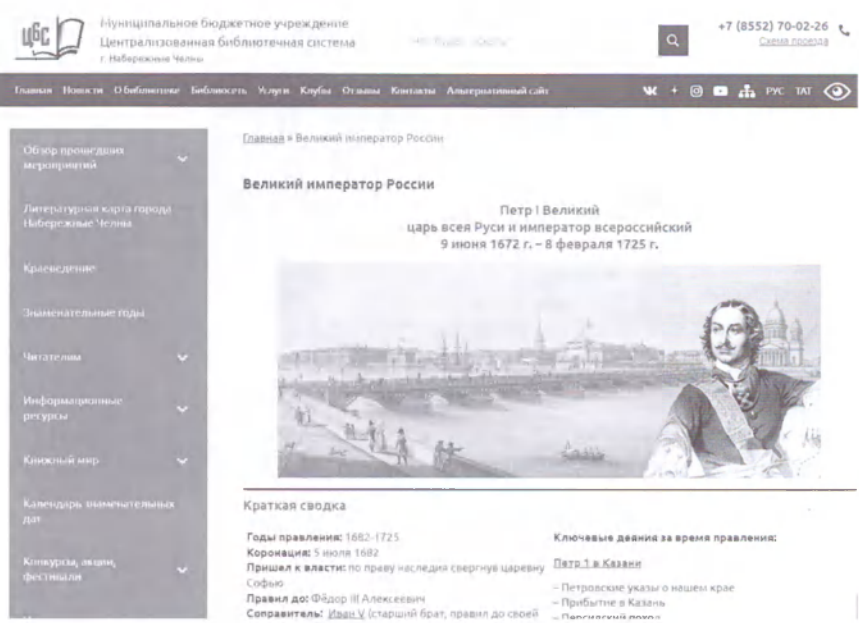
ЦБС

Муниципальное бюджетное учреждение
Централизованная библиотечная система
г. Набережные Челны

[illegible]

+7 (8552) 70-02-26
Схема проезда

Главная Новости О библиотеке Библиосеть Услуги Клубы Отзывы Контакты Альтернативный сайт

РУС ТАТ

Обзор проведенных мероприятий

Литературная карта города Набережные Челны

Краеведение

Знаменательные годы

Читателям

Информационные ресурсы

Книжный мир

Календарь знаменательных дат

Конкурсы, акции, фестивали

Главная » Великий император России

Великий император России

Петр I Великий
царь всея Руси и император всероссийский
9 июня 1672 г. – 8 февраля 1725 г.

Краткая сводка

Годы правления: 1682-1725
Коронация: 5 июля 1682
Пришел к власти: по праву наследия свергнув царевну Софью
Правил до: Фёдор III Алексеевич
Соправитель: Иван V (старший брат, правил до своей

Ключевые деяния за время правления:

Петр 1 в Казани

– Петровские указы о нашем крае
– Прибытие в Казань
– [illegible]